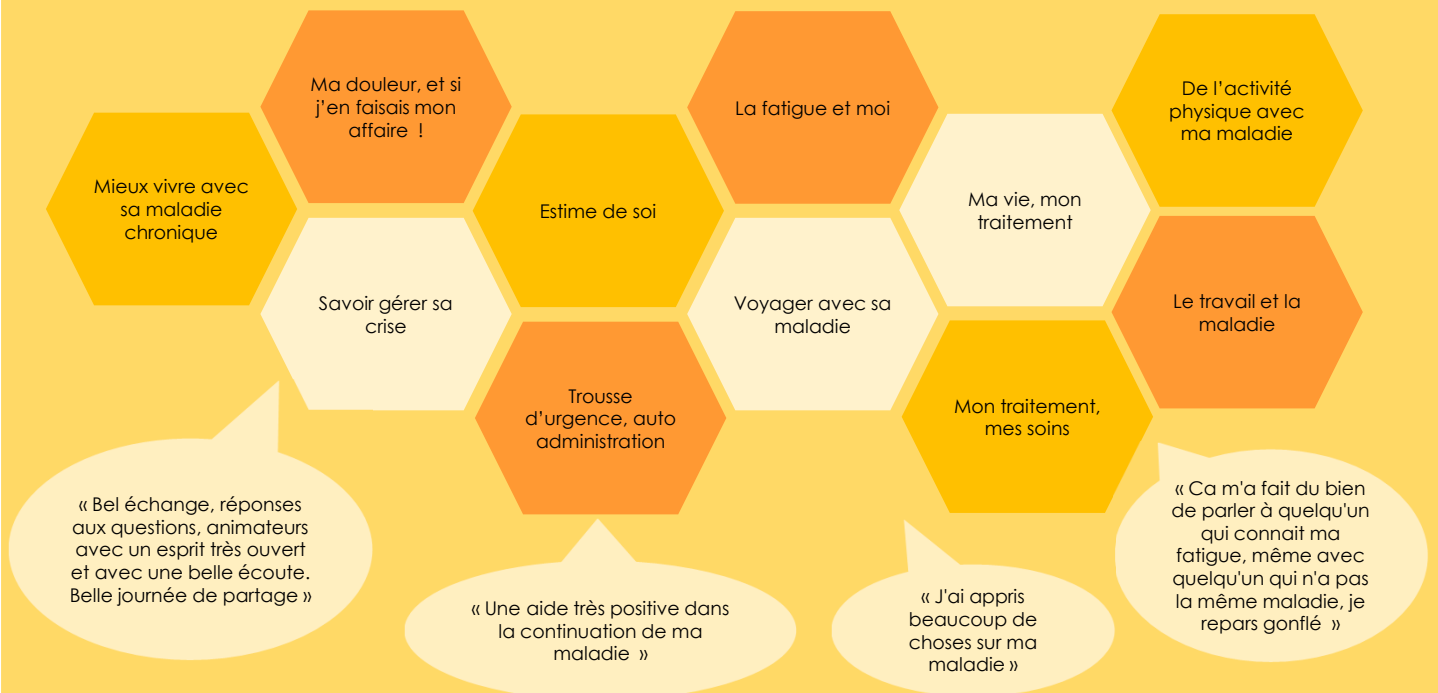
Mieux vivre avec sa maladie chronique

Ma douleur, et si j'en faisais mon affaire !

Savoir gérer sa crise

Estime de soi

Trousse d'urgence, auto administration

La fatigue et moi

Voyager avec sa maladie

Ma vie, mon traitement

Mon traitement, mes soins

De l'activité physique avec ma maladie

Le travail et la maladie

« Bel échange, réponses aux questions, animateurs avec un esprit très ouvert et avec une belle écoute. Belle journée de partage »

« Une aide très positive dans la continuation de ma maladie »

« J'ai appris beaucoup de choses sur ma maladie »

« Ca m'a fait du bien de parler à quelqu'un qui connait ma fatigue, même avec quelqu'un qui n'a pas la même maladie, je repars gonflé »